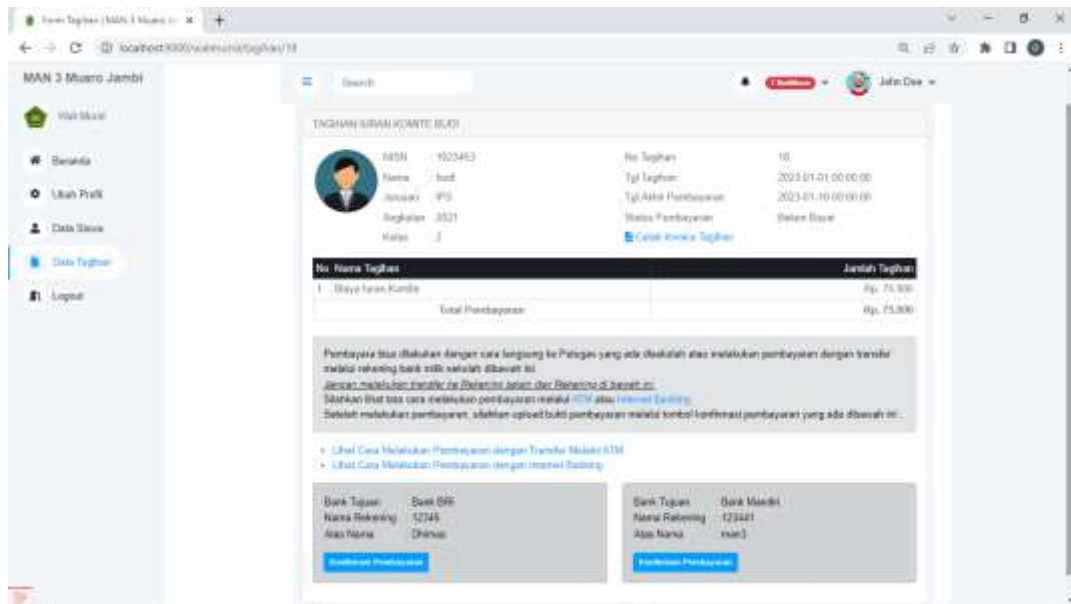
Form Tagihan | MAN 3 Muaro Jambi

localhost:8000/walimurid/tagihan/18

MAN 3 Muaro Jambi

Wali Murid

Beranda

Ubah Profil

Data Siswa

Data Tagihan

Logout

Search

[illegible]

John Doe

TAGIHAN IURAN KOMITE BUDI

NISN 1023453
Nama budi
Jurusan IPS
Angkatan 2021
Kelas 2

No Tagihan 18
Tgl Tagihan 2023-01-01 00:00:00
Tgl Akhir Pembayaran 2023-01-10 00:00:00
Status Pembayaran Belum Bayar

Cetak Invoice Tagihan

| No | Nama Tagihan | Jumlah Tagihan |
|---|---|---|
| 1 | Biaya Iuran Komite | Rp. 75.000 |
| | Total Pembayaran | Rp. 75.000 |

Pembayaran bisa dilakukan dengan cara langsung ke Petugas yang ada disekolah atau melakukan pembayaran dengan transfer melalui rekening bank milik sekolah dibawah ini.
Jangan melakukan transfer ke Rekening selain dari Rekening di bawah ini.
Silahkan lihat tata cara melakukan pembayaran melalui ATM atau Internet Banking.
Setelah melakukan pembayaran, silahkan upload bukti pembayaran melalui tombol konfirmasi pembayaran yang ada dibawah ini.

Lihat Cara Melakukan Pembayaran dengan Transfer Melalui ATM
Lihat Cara Melakukan Pembayaran dengan Internet Banking

Bank Tujuan Bank BRI
Nama Rekening 12345
Atas Nama Dimas

Konfirmasi Pembayaran

Bank Tujuan Bank Mandiri
Nama Rekening 123441
Atas Nama man3

Konfirmasi Pembayaran